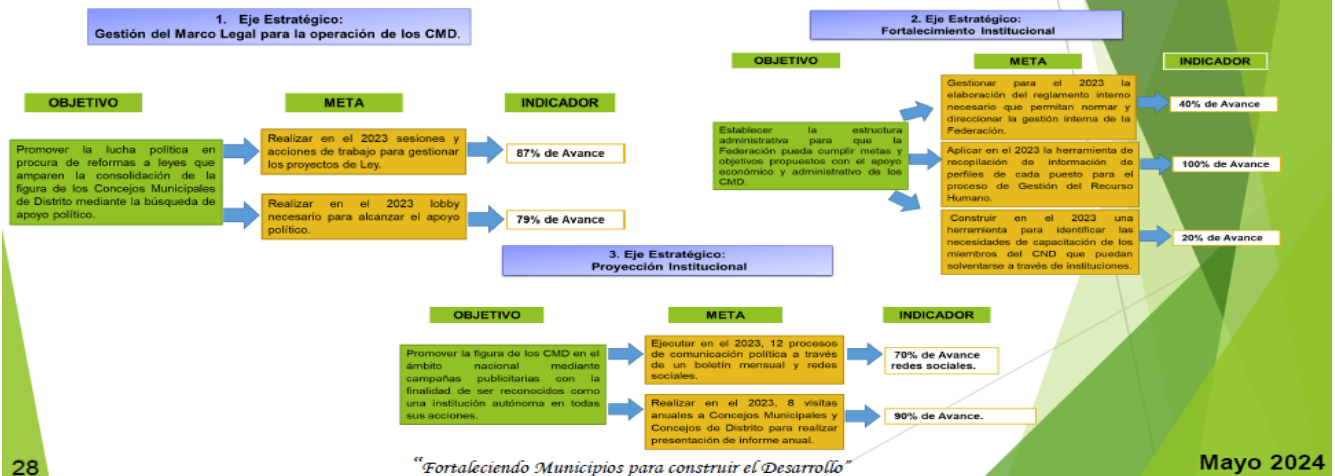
1. Eje Estratégico:
Gestión del Marco Legal para la operación de los CMD.

OBJETIVO

META

INDICADOR

Promover la lucha política en procura de reformas a leyes que amparen la consolidación de la figura de los Concejos Municipales de Distrito mediante la búsqueda de apoyo político.

Realizar en el 2023 sesiones y acciones de trabajo para gestionar los proyectos de Ley.

87% de Avance

Realizar en el 2023 lobby necesario para alcanzar el apoyo político.

79% de Avance

2. Eje Estratégico:
Fortalecimiento Institucional

OBJETIVO

META

INDICADOR

Establecer la estructura administrativa para que la Federación pueda cumplir metas y objetivos propuestos con el apoyo económico y administrativo de los CMD.

Gestionar para el 2023 la elaboración del reglamento interno necesario que permitan normar y direccionar la gestión interna de la Federación.

40% de Avance

Aplicar en el 2023 la herramienta de recopilación de información de perfiles de cada puesto para el proceso de Gestión del Recurso Humano.

100% de Avance

Construir en el 2023 una herramienta para identificar las necesidades de capacitación de los miembros del CND que puedan solventarse a través de instituciones.

20% de Avance

3. Eje Estratégico:
Proyección Institucional

OBJETIVO

META

INDICADOR

Promover la figura de los CMD en el ámbito nacional mediante campañas publicitarias con la finalidad de ser reconocidos como una institución autónoma en todas sus acciones.

Ejecutar en el 2023, 12 procesos de comunicación política a través de un boletín mensual y redes sociales.

70% de Avance redes sociales.

Realizar en el 2023, 8 visitas anuales a Concejos Municipales y Concejos de Distrito para realizar presentación de informe anual.

90% de Avance.

28

"Fortaleciendo Municipios para construir el Desarrollo"

Mayo 2024